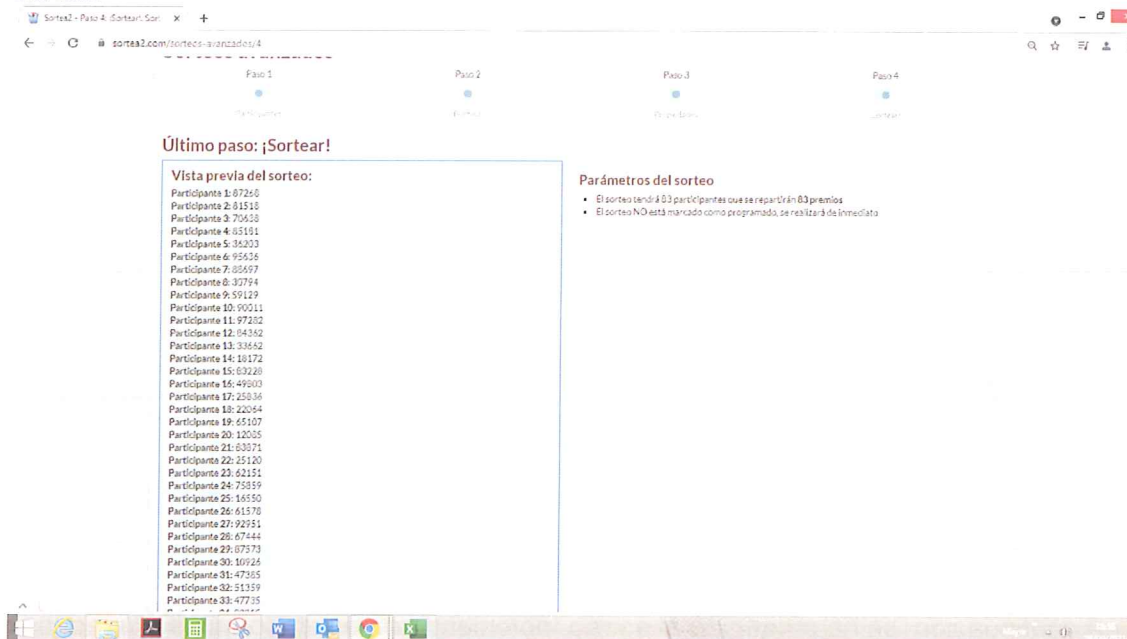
Sortea2 - Paso 4: ¡Sortear!. Sor ×   +

sortea2.com/sorteos-avanzados/4

Paso 1   Paso 2   Paso 3   Paso 4

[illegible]   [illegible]   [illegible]   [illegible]

Último paso: ¡Sortear!

Vista previa del sorteo:

Participante 1: 87268
Participante 2: 81518
Participante 3: 70638
Participante 4: 85191
Participante 5: 36203
Participante 6: 95636
Participante 7: 88697
Participante 8: 30794
Participante 9: 59129
Participante 10: 90011
Participante 11: 97282
Participante 12: 84362
Participante 13: 33662
Participante 14: 18172
Participante 15: 83228
Participante 16: 49803
Participante 17: 25836
Participante 18: 22064
Participante 19: 65107
Participante 20: 12085
Participante 21: 83871
Participante 22: 25120
Participante 23: 62151
Participante 24: 75859
Participante 25: 16550
Participante 26: 61578
Participante 27: 92951
Participante 28: 67444
Participante 29: 87573
Participante 30: 10926
Participante 31: 47365
Participante 32: 51359
Participante 33: 47735

Parámetros del sorteo

• El sorteo tendrá 83 participantes que se repartirán 83 premios
• El sorteo NO está marcado como programado, se realizará de inmediato